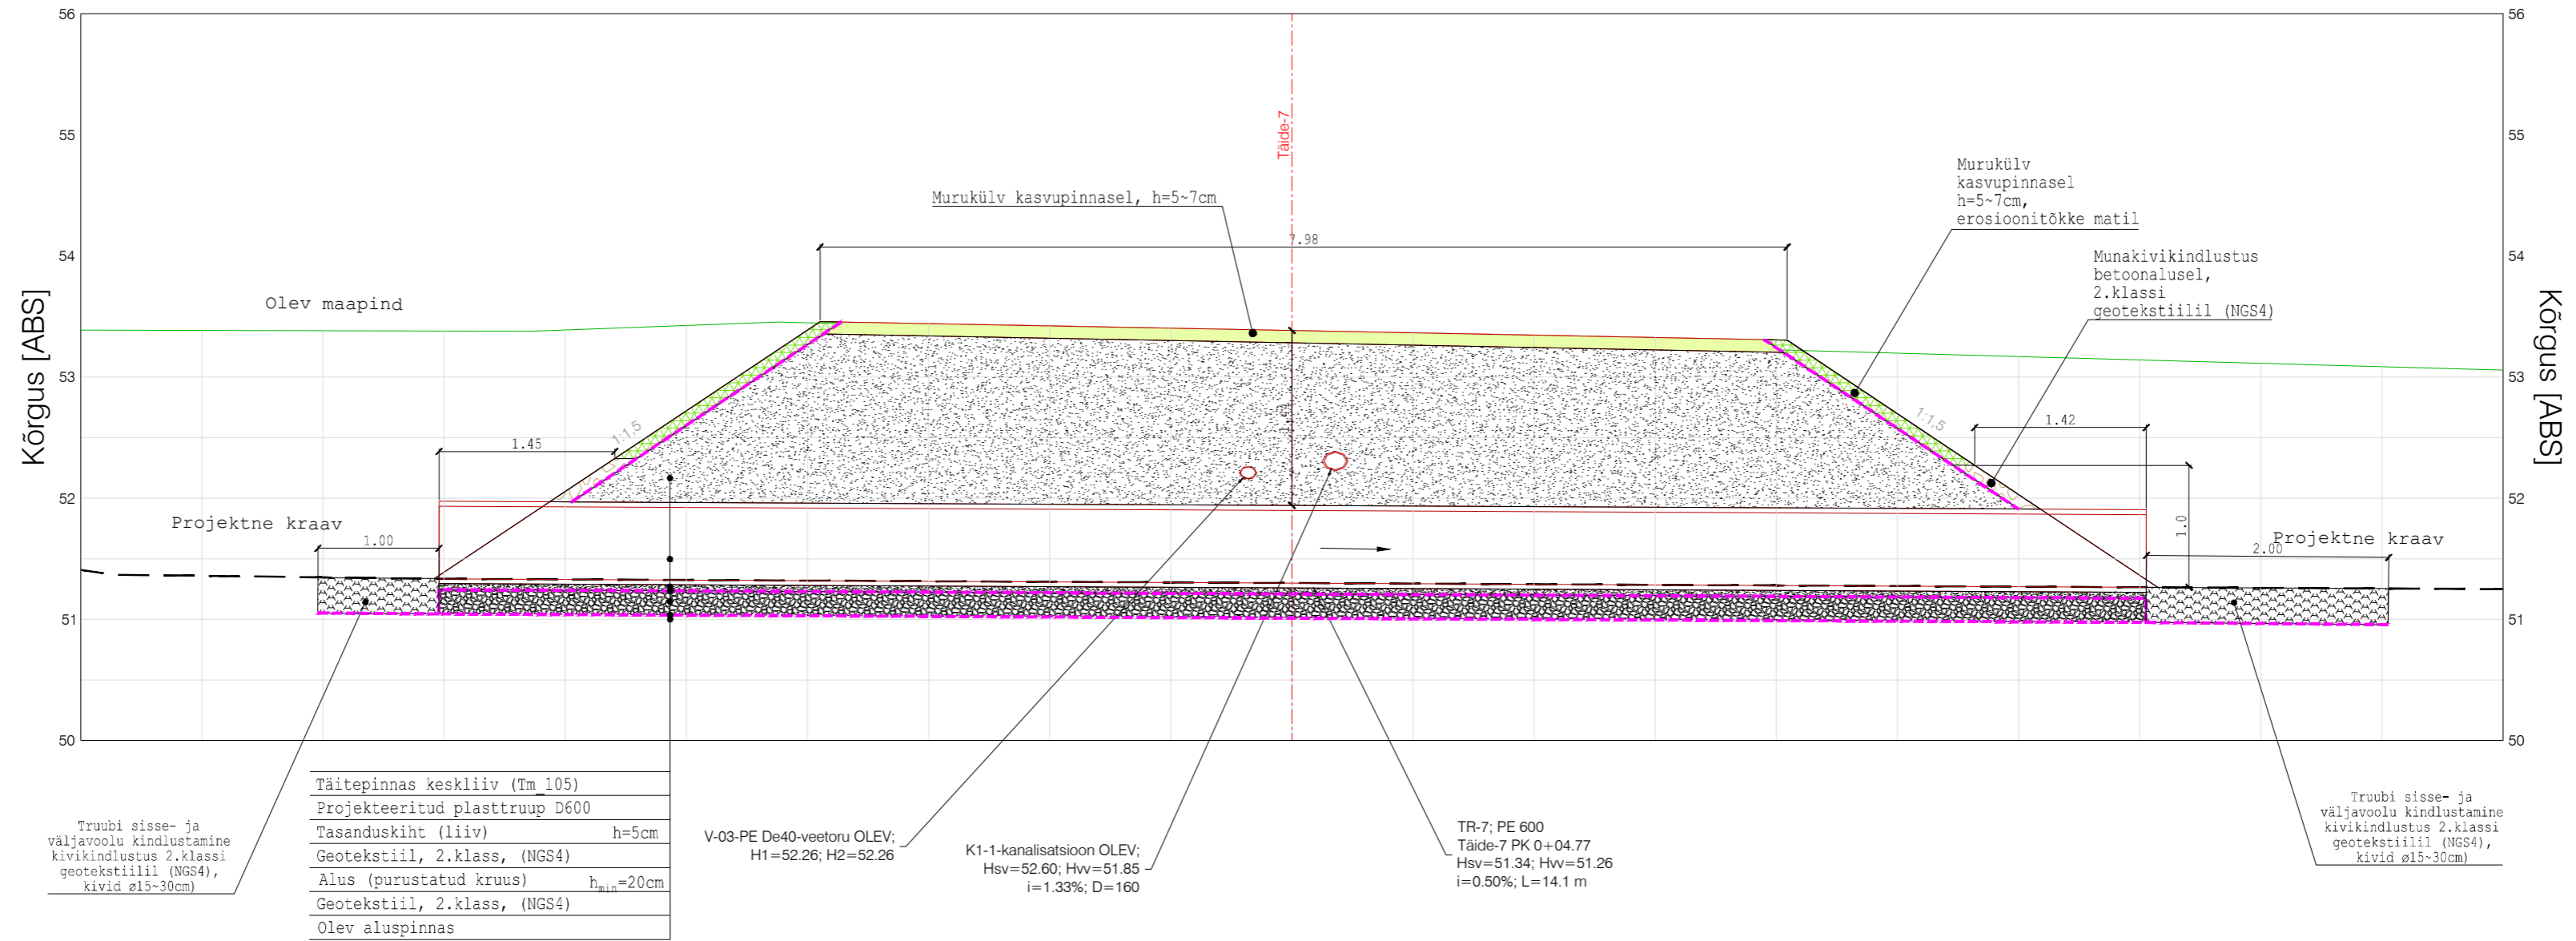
56
55
54
53
52
51
50
Kõrgus [ABS]
56
55
54
53
52
51
50
Kõrgus [ABS]
Täide-7
Murukülv kasvupinnasel, h=5~7cm
7.98
Murukülv kasvupinnasel h=5~7cm, erosioonitõkke matil
Munakivikindlustus betoonalusel, 2.klassi geotekstiilil (NGS4)
Olev maapind
1:1.5
1:1.5
1.45
1.42
Projektne kraav
1.00
1.0
2.00
Projektne kraav
| Täitepinnas keskliiv (Tm_105) |
| Projekteeritud plasttruup D600 |
| Tasanduskiht (liiv) h=5cm |
| Geotekstiil, 2.klass, (NGS4) |
| Alus (purustatud kruus) $h_{min}$=20cm |
| Geotekstiil, 2.klass, (NGS4) |
| Olev aluspinnas |
Truubi sisse- ja väljavoolu kindlustamine kivikindlustus 2.klassi geotekstiilil (NGS4), kivid ø15~30cm)
V-03-PE De40-veetoru OLEV; H1=52.26; H2=52.26
K1-1-kanalisatsioon OLEV; Hsv=52.60; Hvv=51.85 i=1.33%; D=160
TR-7; PE 600 Täide-7 PK 0+04.77 Hsv=51.34; Hvv=51.26 i=0.50%; L=14.1 m
Truubi sisse- ja väljavoolu kindlustamine kivikindlustus 2.klassi geotekstiilil (NGS4), kivid ø15~30cm)